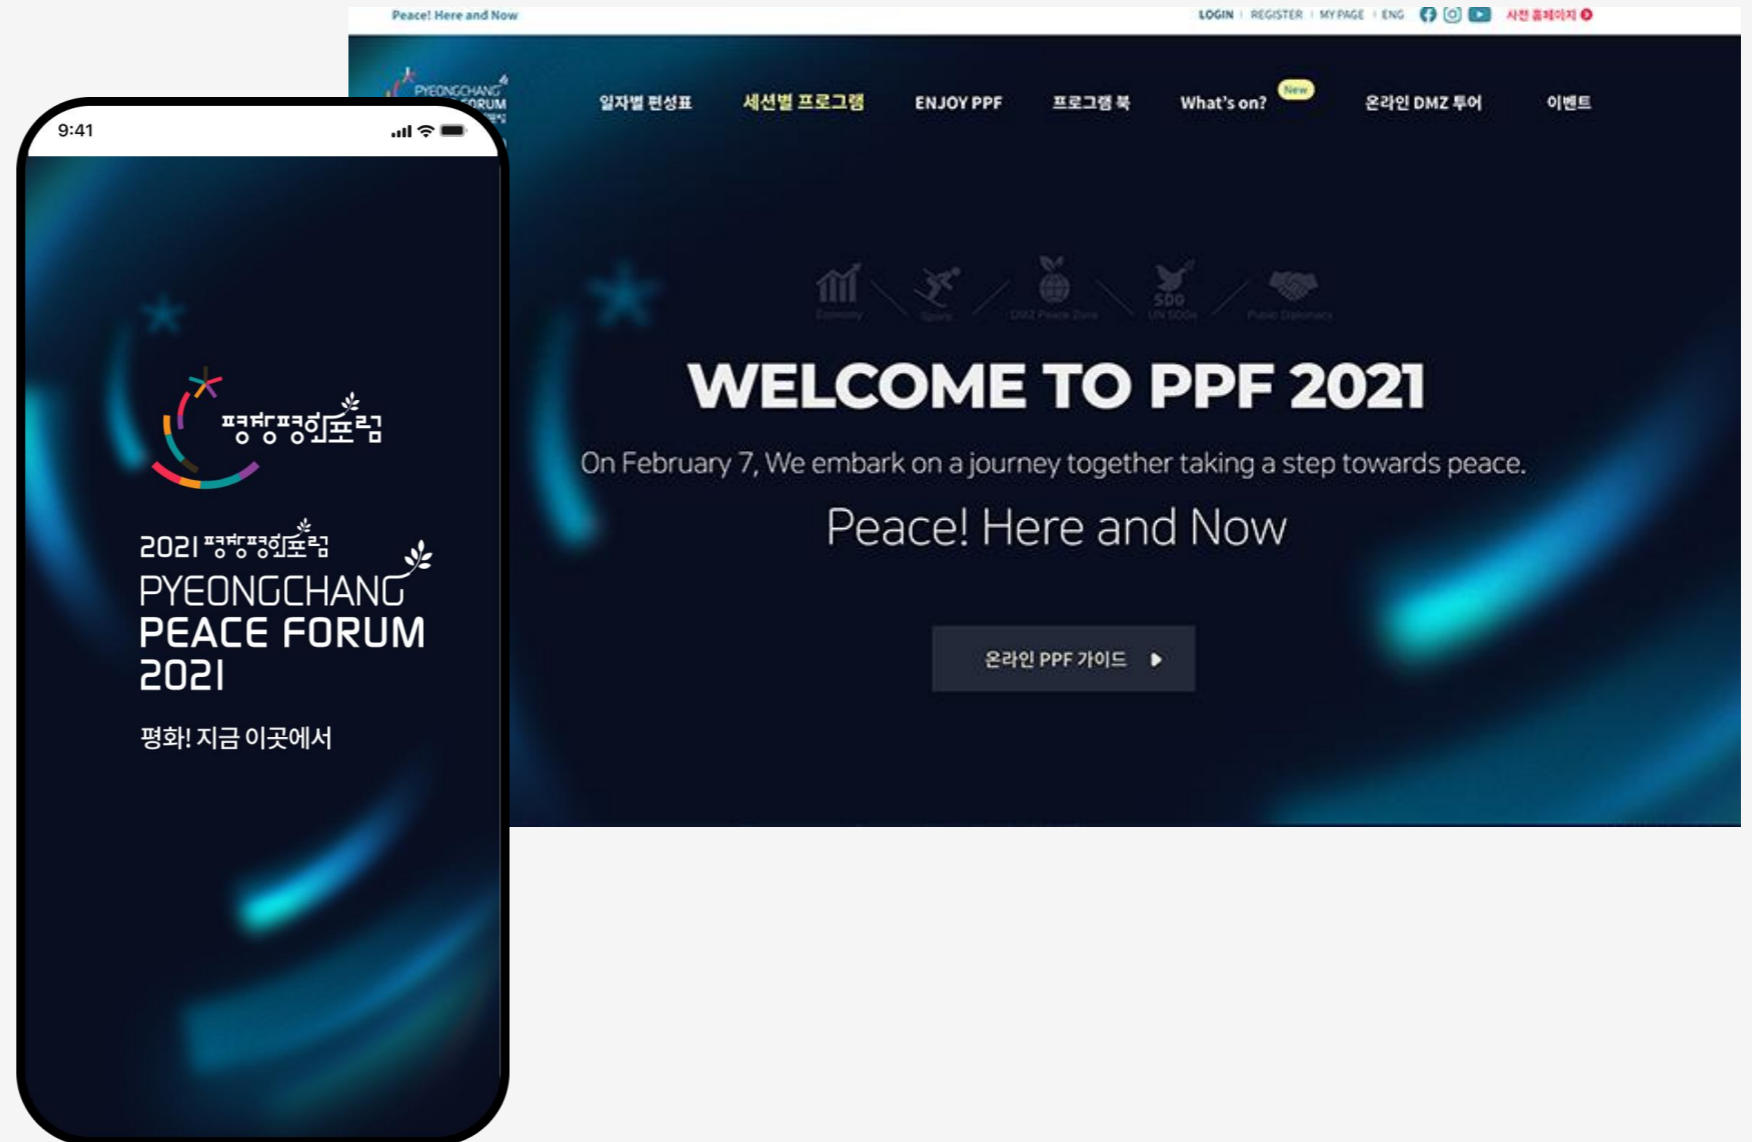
Peace! Here and Now

LOGIN | REGISTER | MY PAGE | ENG

사전 홈페이지

PYEONGCHANG FORUM

일자별 편성표 세션별 프로그램 ENJOY PPF 프로그램 북 What's on? New 온라인 DMZ 투어 이벤트

WELCOME TO PPF 2021

On February 7, We embark on a journey together taking a step towards peace.

Peace! Here and Now

온라인 PPF 가이드

9:41

평창평화포럼

2021 평창평화포럼

PYEONGCHANG PEACE FORUM 2021

평화! 지금 이곳에서